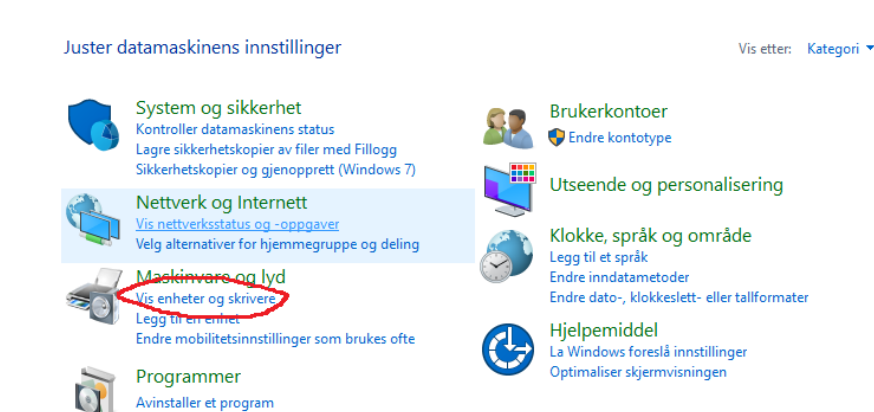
Juster datamaskinens innstillinger

Vis etter: Kategori

System og sikkerhet
Kontroller datamaskinens status
Lagre sikkerhetskopier av filer med Fillogg
Sikkerhetskopier og gjenopprett (Windows 7)

Nettverk og Internett
Vis nettverksstatus og -oppgaver
Velg alternativer for hjemmegruppe og deling

Maskinvare og lyd
Vis enheter og skrivere
Legg til en enhet
Endre mobilitetsinnstillinger som brukes ofte

Programmer
Avinstaller et program

Brukerkontoer
Endre kontotype

Utseende og personalisering

Klokke, språk og område
Legg til et språk
Endre inndatametoder
Endre dato-, klokkeslett- eller tallformater

Hjelpemiddel
La Windows foreslå innstillinger
Optimaliser skjermvisningen